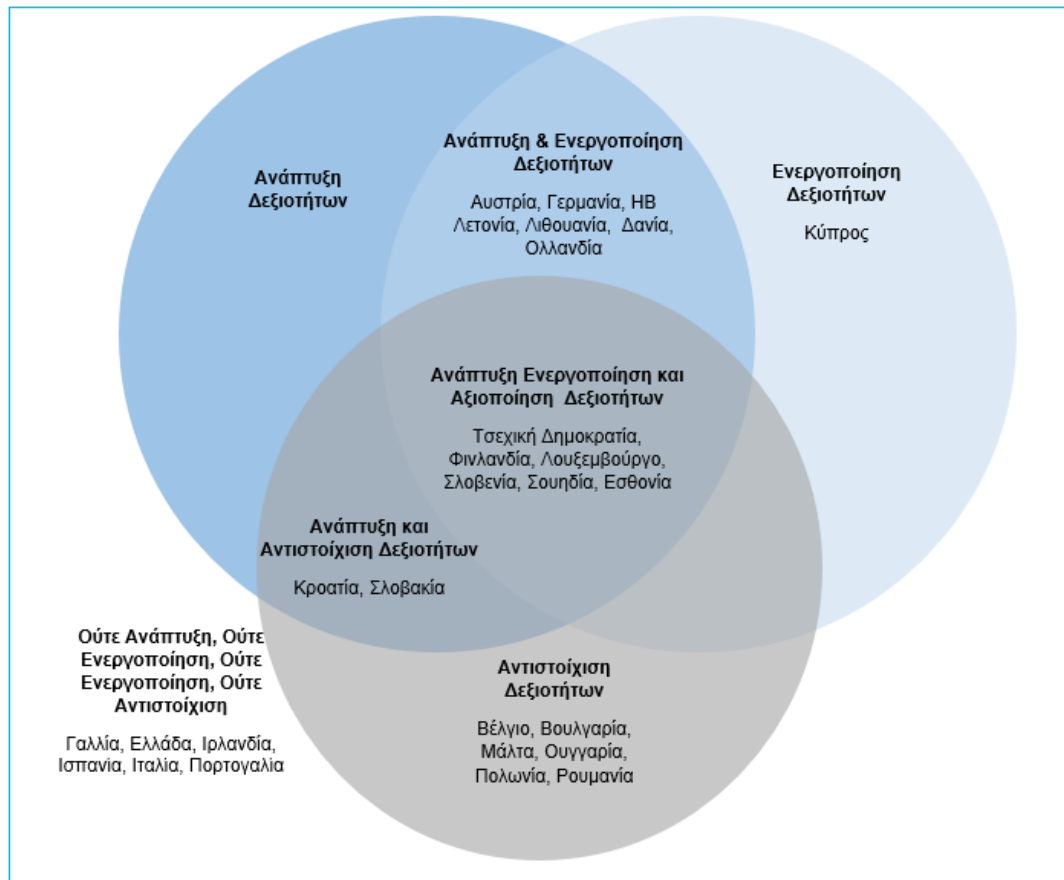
Ανάπτυξη Δεξιοτήτων

Ανάπτυξη & Ενεργοποίηση Δεξιοτήτων

Αυστρία, Γερμανία, ΗΒ Λετονία, Λιθουανία, Δανία, Ολλανδία

Ενεργοποίηση Δεξιοτήτων

Κύπρος

Ανάπτυξη Ενεργοποίηση και Αξιοποίηση Δεξιοτήτων

Τσεχική Δημοκρατία, Φινλανδία, Λουξεμβούργο, Σλοβενία, Σουηδία, Εσθονία

Ανάπτυξη και Αντιστοίχιση Δεξιοτήτων

Κροατία, Σλοβακία

Ούτε Ανάπτυξη, Ούτε Ενεργοποίηση, Ούτε Ενεργοποίηση, Ούτε Αντιστοίχιση

Γαλλία, Ελλάδα, Ιρλανδία, Ισπανια, Ιταλία, Πορτογαλια

Αντιστοίχιση Δεξιοτήτων

Βέλγιο, Βουλγαρία, Μάλτα, Ουγγαρία, Πολωνία, Ρουμανία